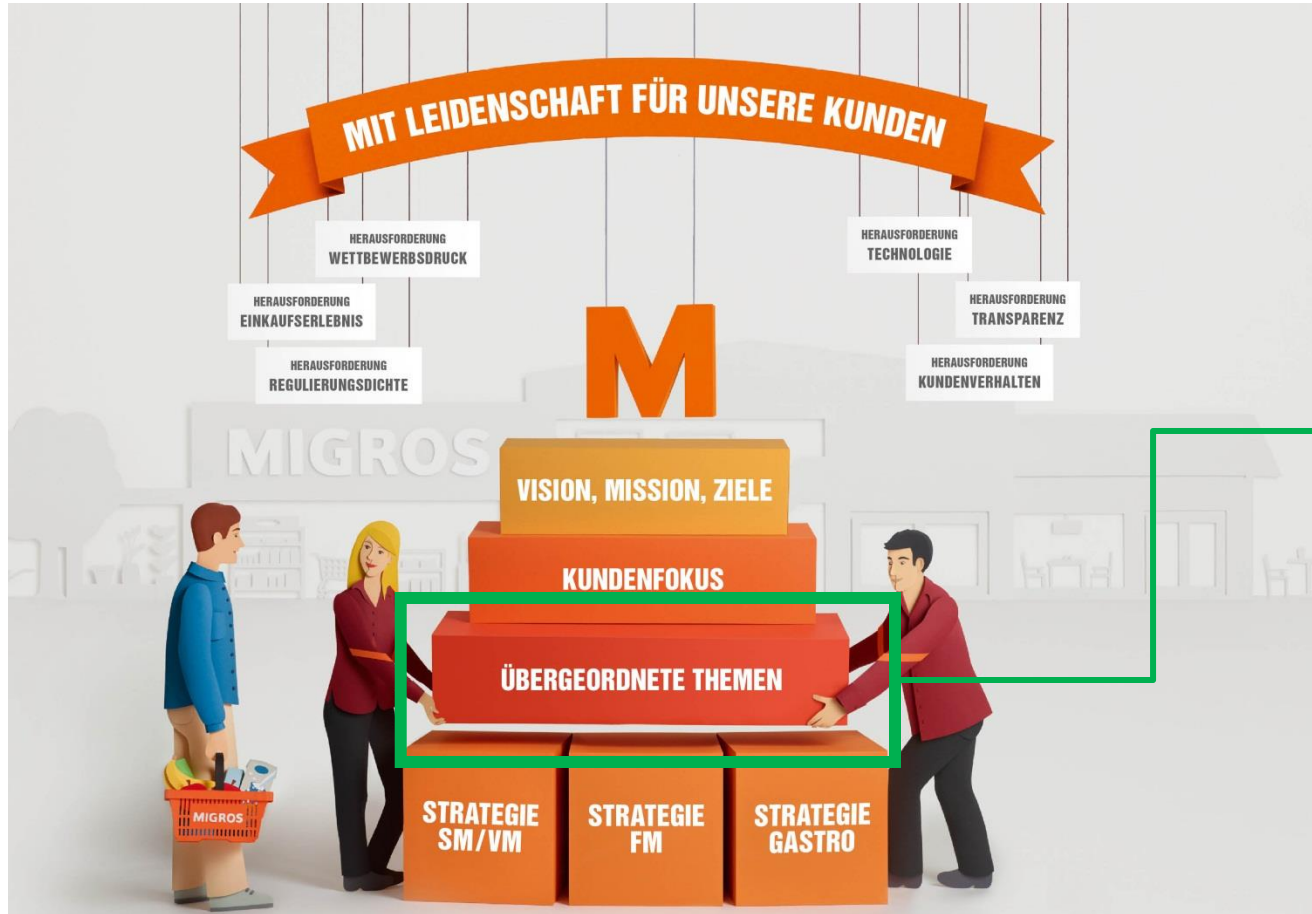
MIT LEIDENSCHAFT FÜR UNSERE KUNDEN

HERAUSFORDERUNG
WETTBEWERBSDRUCK

HERAUSFORDERUNG
EINKAUFSERLEBNIS

HERAUSFORDERUNG
REGULIERUNGSDICHTE

HERAUSFORDERUNG
TECHNOLOGIE

HERAUSFORDERUNG
TRANSPARENZ

HERAUSFORDERUNG
KUNDENVERHALTEN

M

MIGROS

VISION, MISSION, ZIELE

KUNDENFOKUS

ÜBERGEORDNETE THEMEN

STRATEGIE SM/VM

STRATEGIE FM

STRATEGIE GASTRO

MIGROS